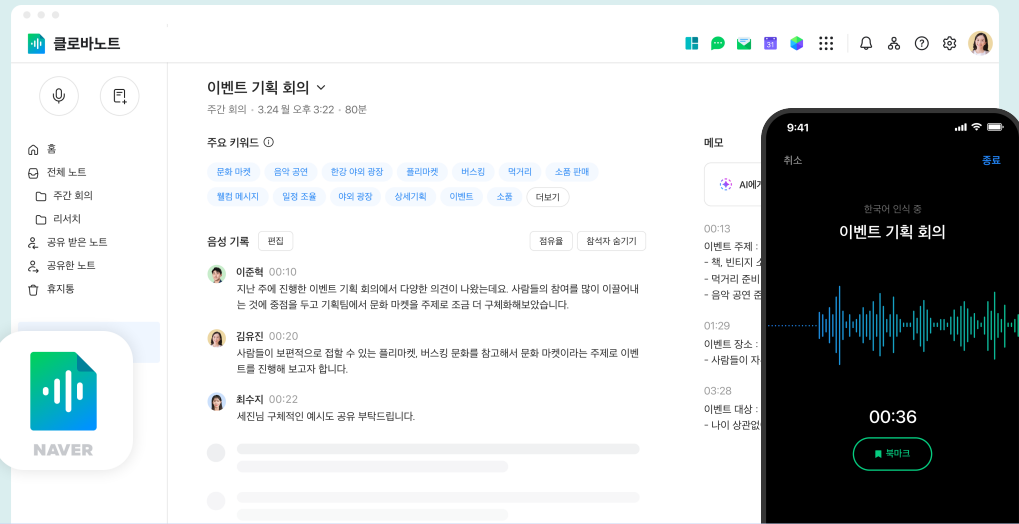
클로바노트

홈
전체 노트
주간 회의
리서치
공유 받은 노트
공유한 노트
휴지통

NAVER

이벤트 기획 회의
주간 회의 · 3.24 월 오후 3:22 · 80분

주요 키워드
문화 마켓 음악 공연 한강 야외 광장 플리마켓 버스킹 먹거리 소품 판매 웰컴 메시지 일정 조율 야외 광장 상세기획 이벤트 소품 더보기

음성 기록 편집 점유율 참석자 숨기기

이준혁 00:10
지난 주에 진행한 이벤트 기획 회의에서 다양한 의견이 나왔는데요. 사람들의 참여를 많이 이끌어내는 것에 중점을 두고 기획팀에서 문화 마켓을 주제로 조금 더 구체화해보았습니다.

김유진 00:20
사람들이 보편적으로 접할 수 있는 플리마켓, 버스킹 문화를 참고해서 문화 마켓이라는 주제로 이벤트를 진행해 보고자 합니다.

최수지 00:22
세진님 구체적인 예시도 공유 부탁드립니다.

메모
AI에게
00:13
이벤트 주제 :
- 책, 빈티지 소
- 먹거리 준비
- 음악 공연 준
01:29
이벤트 장소 :
- 사람들이 자
03:28
이벤트 대상 :
- 나이 상관없

9:41
취소 종료
한국어 인식 중
이벤트 기획 회의
00:36
북마크